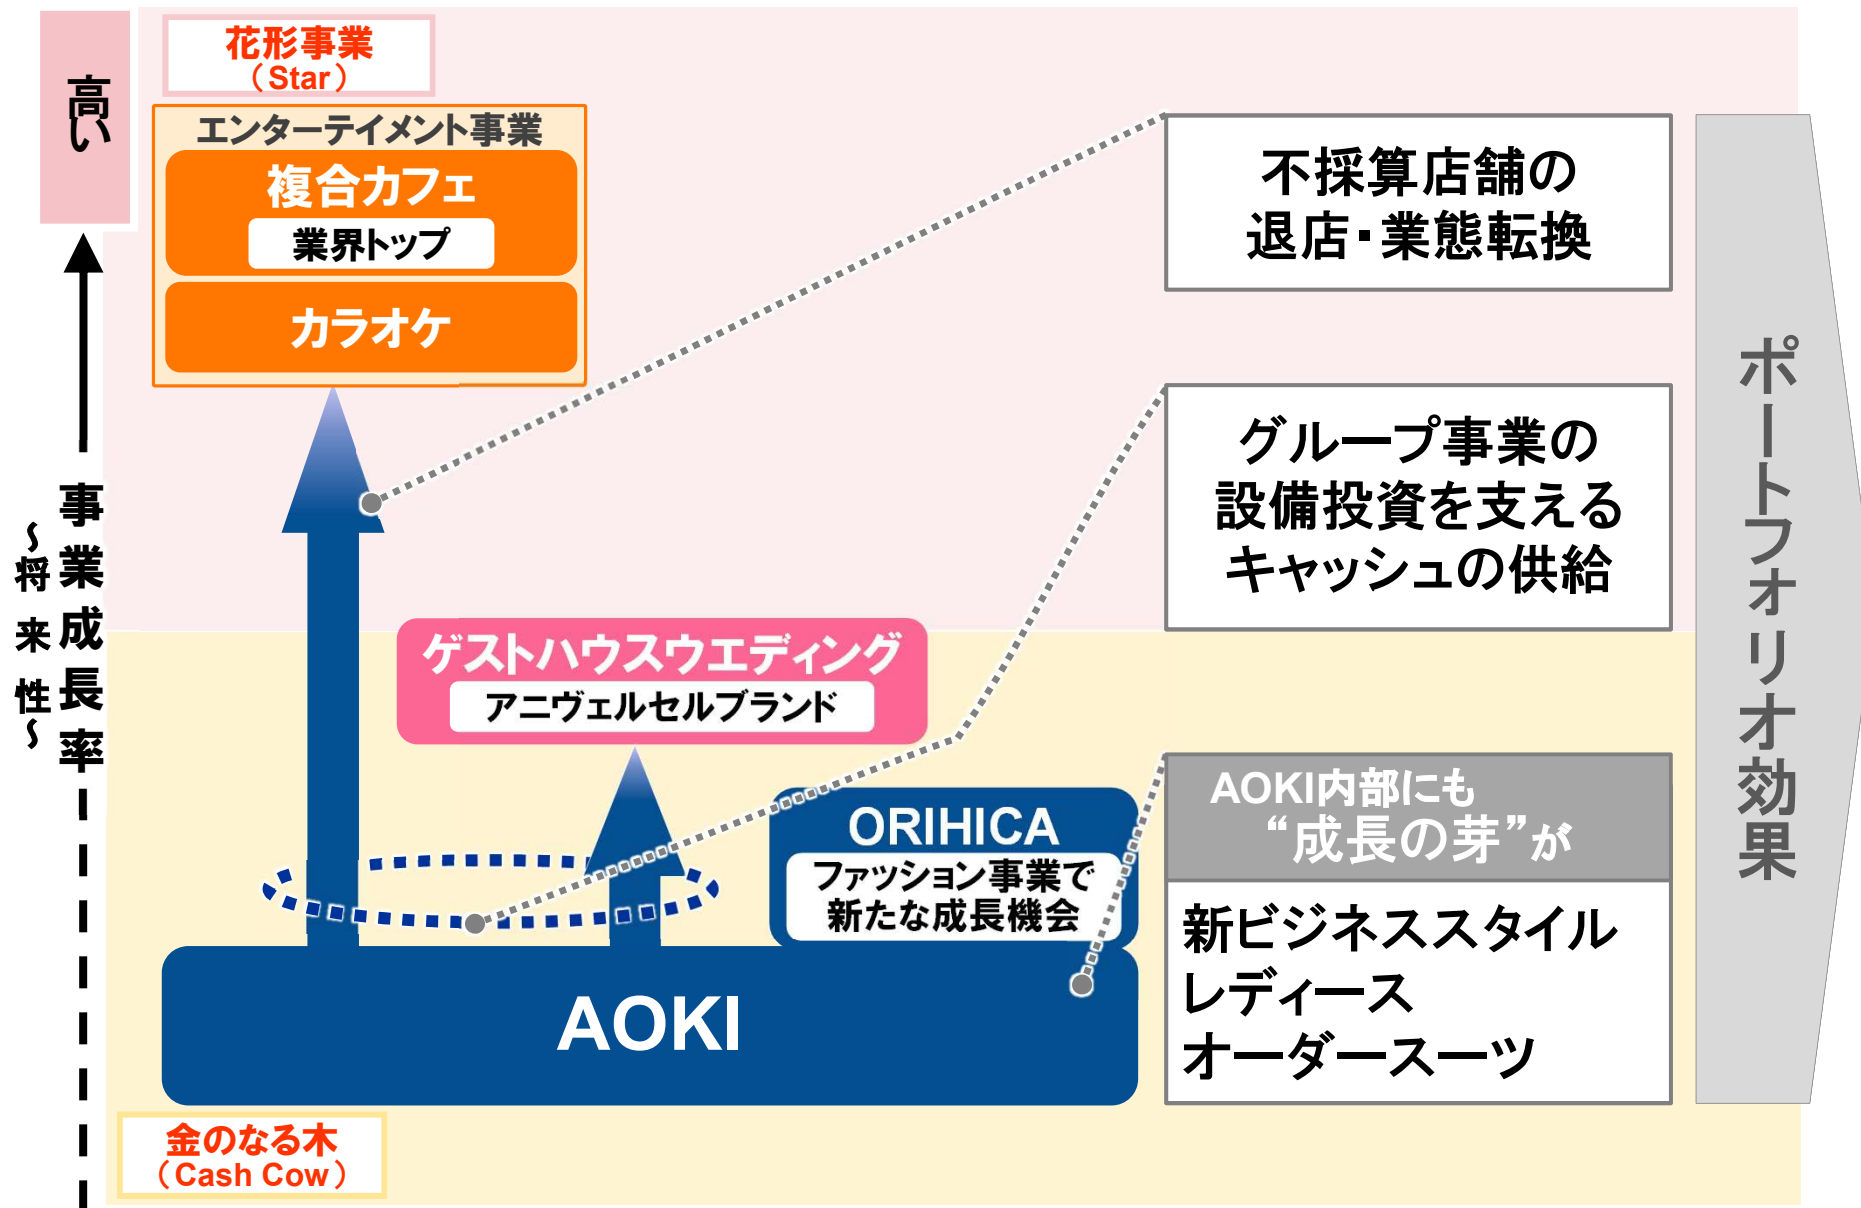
高い

事業成長率

~将来性~

花形事業
（Star）

エンターテイメント事業

複合カフェ

業界トップ

カラオケ

ゲストハウスウエディング

アニヴェルセルブランド

ORIHICA

ファッション事業で
新たな成長機会

AOKI

金のなる木
（Cash Cow）

不採算店舗の
退店・業態転換

グループ事業の
設備投資を支える
キャッシュの供給

AOKI内部にも
“成長の芽”が

新ビジネススタイル
レディース
オーダースーツ

ポートフォリオ効果